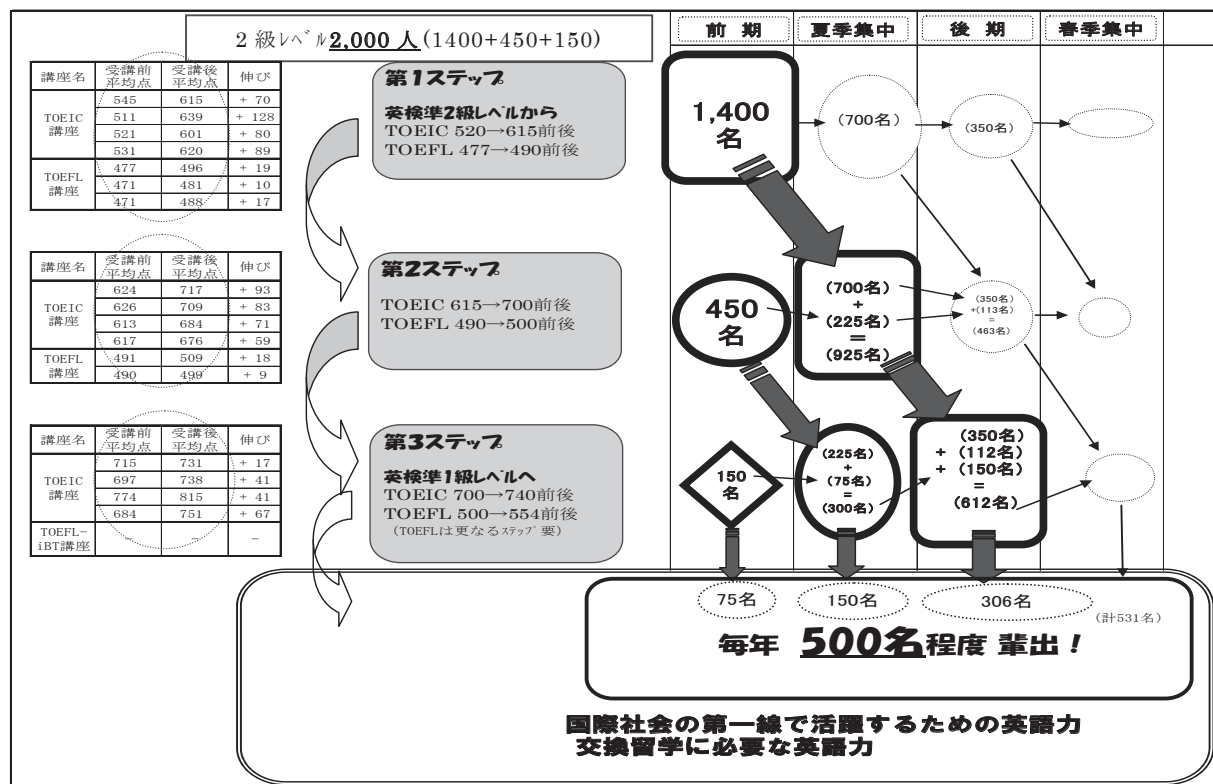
2 級ﾚﾍﾞﾙ2,000 人(1400+450+150)

| 講座名 | 受講前平均点 | 受講後平均点 | 伸び |
|---|---|---|---|
| TOEIC講座 | 545 | 615 | + 70 |
| | 511 | 639 | + 128 |
| | 521 | 601 | + 80 |
| | 531 | 620 | + 89 |
| TOEFL講座 | 477 | 496 | + 19 |
| | 471 | 481 | + 10 |
| | 471 | 488 | + 17 |

| 講座名 | 受講前平均点 | 受講後平均点 | 伸び |
|---|---|---|---|
| TOEIC講座 | 624 | 717 | + 93 |
| | 626 | 709 | + 83 |
| | 613 | 684 | + 71 |
| | 617 | 676 | + 59 |
| TOEFL講座 | 491 | 509 | + 18 |
| | 490 | 499 | + 9 |

| 講座名 | 受講前平均点 | 受講後平均点 | 伸び |
|---|---|---|---|
| TOEIC講座 | 715 | 731 | + 17 |
| | 697 | 738 | + 41 |
| | 774 | 815 | + 41 |
| | 684 | 751 | + 67 |
| TOEFL-iBT講座 | - | - | - |

第1ステップ
英検準2級レベルから
TOEIC 520→615前後
TOEFL 477→490前後

第2ステップ
TOEIC 615→700前後
TOEFL 490→500前後

第3ステップ
英検準1級レベルへ
TOEIC 700→740前後
TOEFL 500→554前後
(TOEFLは更なるｽﾃｯﾌﾟ要)

前 期　夏季集中　後 期　春季集中

1,400名
(700名)
(350名)
450名
(700名) + (225名) = (925名)
(350名) +(113名) = (463名)
150名
(225名) + (75名) = (300名)
(350名) + (112名) + (150名) = (612名)

75名　150名　306名
(計531名)
毎年 500名程度 輩出!

国際社会の第一線で活躍するための英語力
交換留学に必要な英語力